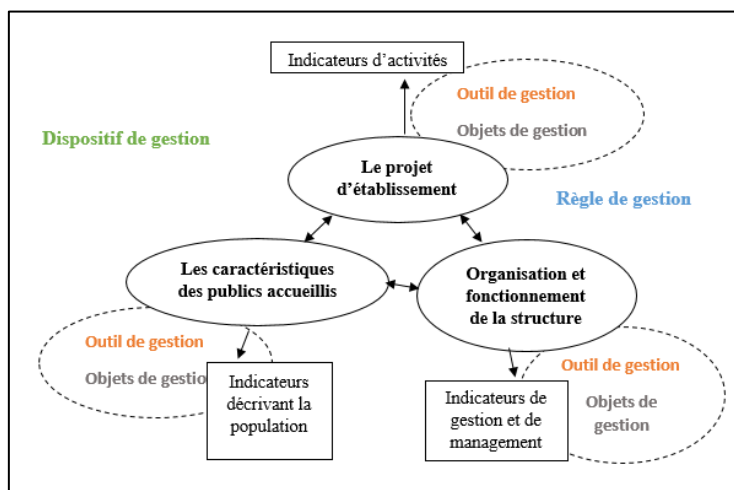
Indicateurs d'activités

Outil de gestion

Objets de gestion

Dispositif de gestion

Le projet d'établissement

Règle de gestion

Les caractéristiques des publics accueillis

Organisation et fonctionnement de la structure

Outil de gestion

Objets de gestio

Indicateurs décrivant la population

Outil de gestion

Indicateurs de gestion et de management

Objets de gestion